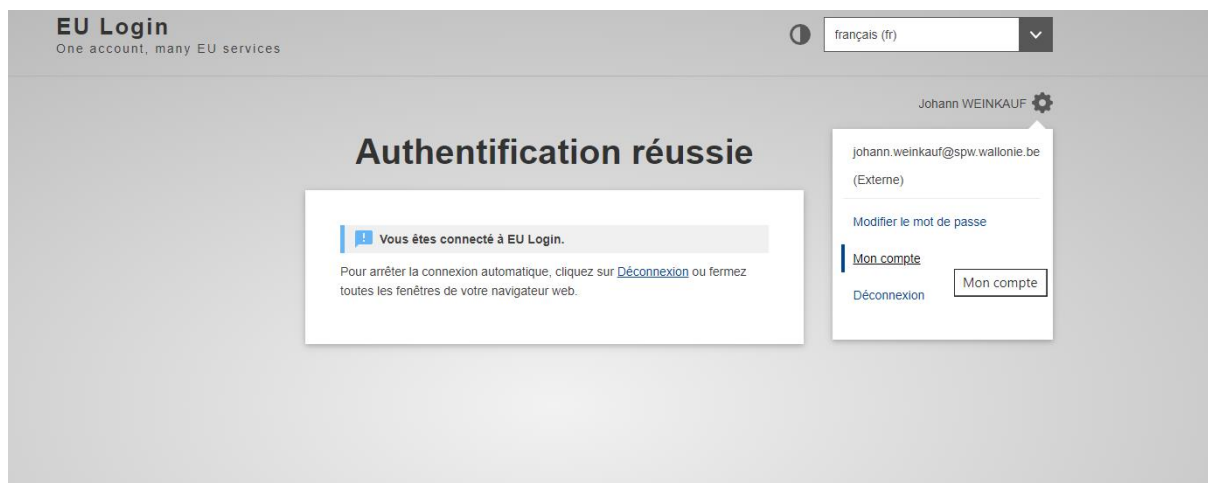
EU Login
One account, many EU services

français (fr)

Johann WEINKAUF

Authentification réussie

Vous êtes connecté à EU Login.

Pour arrêter la connexion automatique, cliquez sur Déconnexion ou fermez toutes les fenêtres de votre navigateur web.

johann.weinkauf@spw.wallonie.be

(Externe)

Modifier le mot de passe

Mon compte

Déconnexion

Mon compte